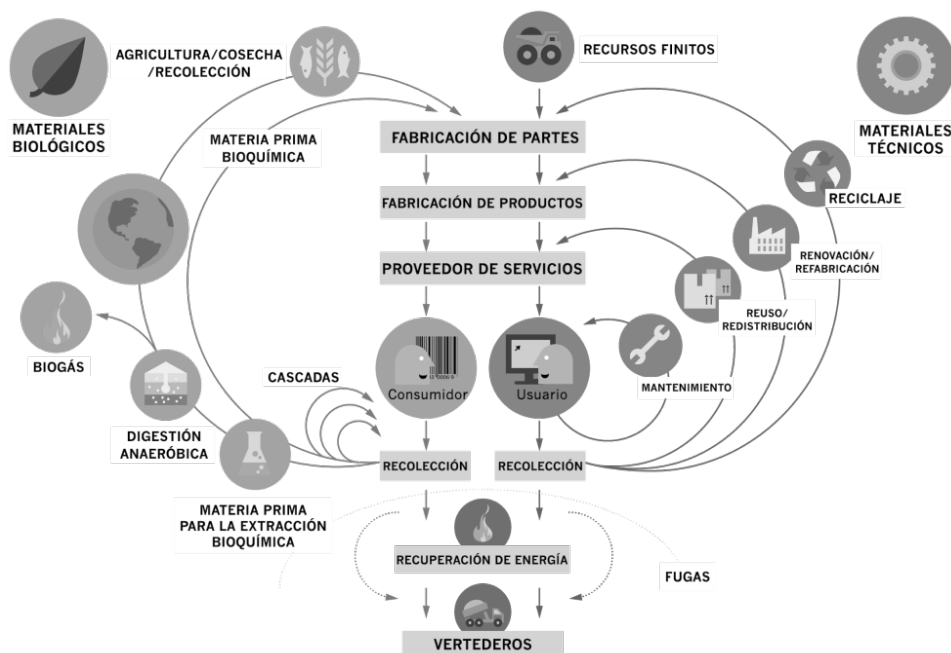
MATERIALES BIOLÓGICOS

AGRICULTURA/COSECHA /RECOLECCIÓN

RECURSOS FINITOS

MATERIALES TÉCNICOS

MATERIA PRIMA BIOQUÍMICA

FABRICACIÓN DE PARTES

FABRICACIÓN DE PRODUCTOS

RECICLAJE

PROVEEDOR DE SERVICIOS

RENOVACIÓN/ REFABRICACIÓN

REUSO/ REDISTRIBUCIÓN

BIOGÁS

CASCADAS

Consumidor

Usuario

MANTENIMIENTO

DIGESTIÓN ANAERÓBICA

RECOLECCIÓN

RECOLECCIÓN

MATERIA PRIMA PARA LA EXTRACCIÓN BIOQUÍMICA

RECUPERACIÓN DE ENERGÍA

FUGAS

VERTEDEROS